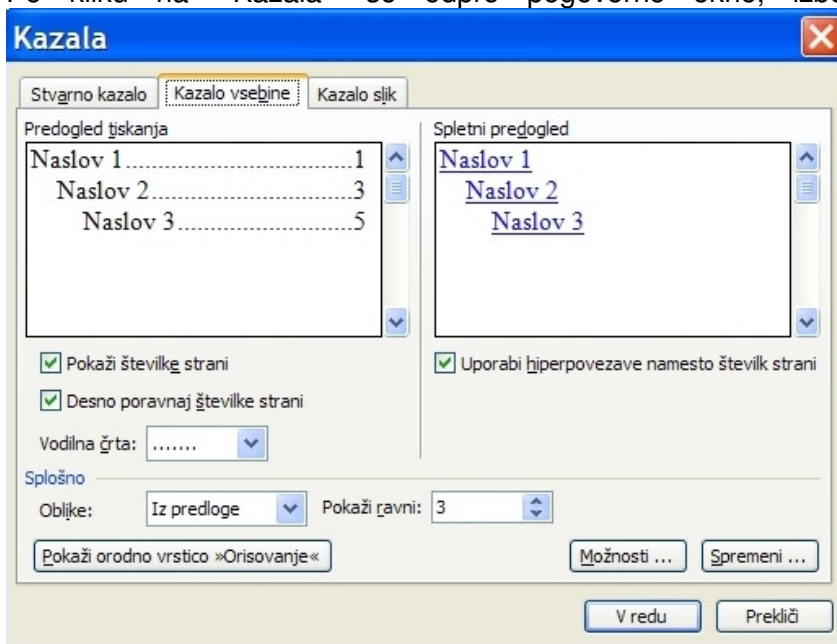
Kazala

Stvarno kazalo | Kazalo vsebine | Kazalo slik

Predogled tiskanja

Naslov 1.................................1
Naslov 2..............................3
Naslov 3............................5

Spletni predogled

Naslov 1
Naslov 2
Naslov 3

Pokaži številke strani

Desno poravnaj številke strani

Vodilna črta: .......

Uporabi hiperpovezave namesto številk strani

Splošno

Oblike: Iz predloge

Pokaži ravni: 3

Pokaži orodno vrstico »Orisovanje«

Možnosti ...

Spremeni ...

V redu

Prekliči